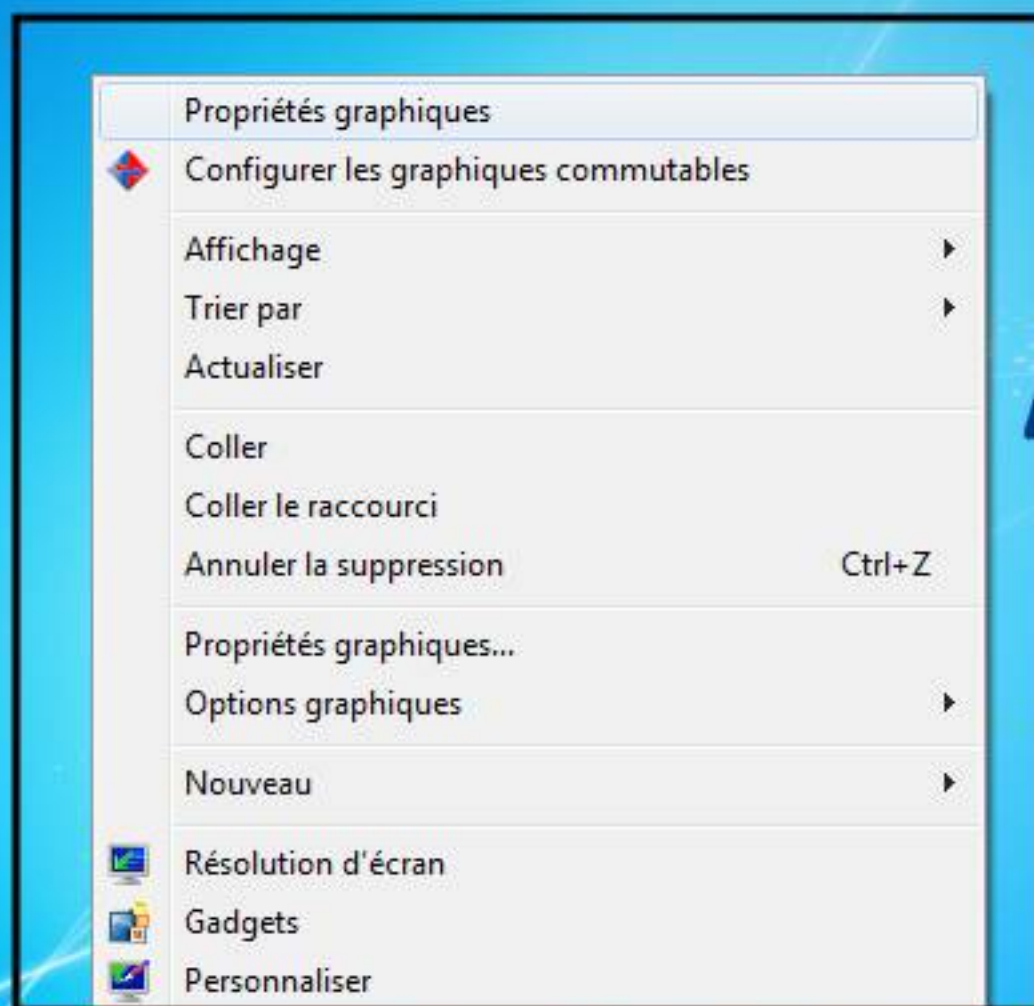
Propriétés graphiques
Configurer les graphiques commutables

Affichage
Trier par
Actualiser

Coller
Coller le raccourci
Annuler la suppression Ctrl+Z

Propriétés graphiques...
Options graphiques

Nouveau

Résolution d'écran
Gadgets
Personnaliser